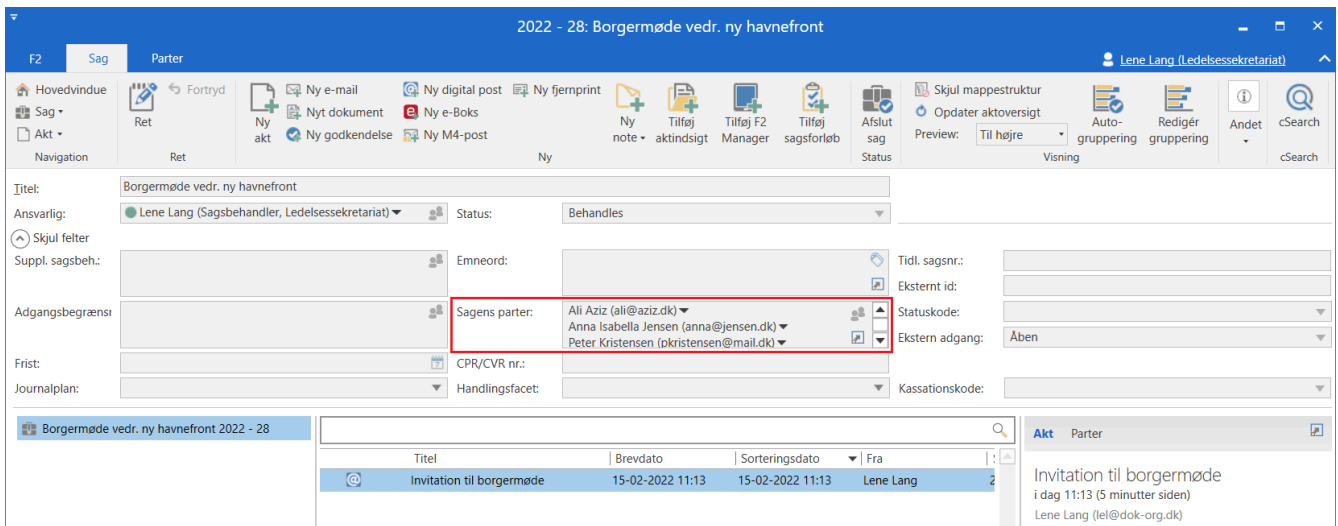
2022 - 28: Borgermøde vedr. ny havnefront

F2 Sag Parter

Lene Lang (Ledelsessekretariat)

Hovedvindue
Sag
Akt
Navigation

Ret
Fortryd
Ret

Ny akt
Ny e-mail
Nyt dokument
Ny godkendelse
Ny digital post
Ny e-Boks
Ny M4-post
Ny fjernprint
Ny note
Tilføj aktindsigt
Tilføj F2 Manager
Tilføj sagsforløb
Ny

Afslut sag
Status

Skjul mappestruktur
Opdater aktoversigt
Preview: Til højre
Auto-gruppering
Redigér gruppering
Visning

Andet

cSearch
cSearch

Titel: Borgermøde vedr. ny havnefront
Ansvarlig: Lene Lang (Sagsbehandler, Ledelsessekretariat)
Status: Behandles
Skjul felter
Suppl. sagsbeh.:
Emneord:
Tidl. sagsnr.:
Eksternt id:
Adgangsbegræns
Sagens parter: Ali Aziz (ali@aziz.dk)
Anna Isabella Jensen (anna@jensen.dk)
Peter Kristensen (pkristensen@mail.dk)
Statuskode:
Ekstern adgang: Åben
Frist:
CPR/CVR nr.:
Journalplan:
Handlingsfacet:
Kassationskode:

Borgermøde vedr. ny havnefront 2022 - 28

| | Titel | Brevdato | Sorteringsdato | Fra |
|---|---|---|---|---|
| | Invitation til borgermøde | 15-02-2022 11:13 | 15-02-2022 11:13 | Lene Lang |

Akt Parter

Invitation til borgermøde
i dag 11:13 (5 minutter siden)
Lene Lang (lel@dok-org.dk)